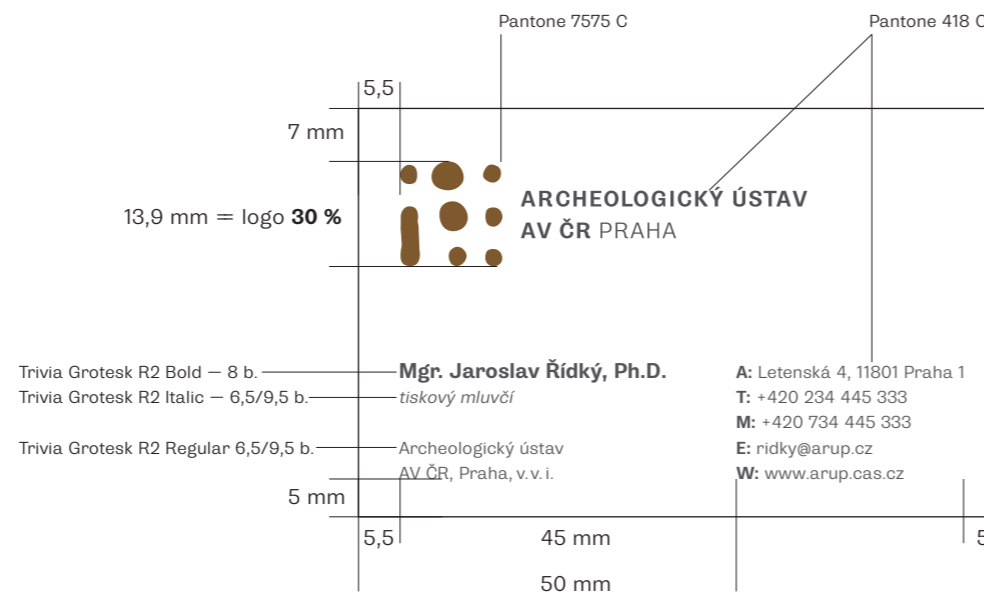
Pantone 7575 C

Pantone 418 C

5,5

7 mm

13,9 mm = logo **30 %**

ARCHEOLOGICKÝ ÚSTAV
AV ČR PRAHA

Trivia Grotesk R2 Bold — 8 b.
Trivia Grotesk R2 Italic — 6,5/9,5 b.
Trivia Grotesk R2 Regular 6,5/9,5 b.

**Mgr. Jaroslav Řídký, Ph.D.**
*tiskový mluvčí*
Archeologický ústav
AV ČR, Praha, v. v. i.

**A:** Letenská 4, 11801 Praha 1
**T:** +420 234 445 333
**M:** +420 734 445 333
**E:** ridky@arup.cz
**W:** www.arup.cas.cz

5 mm

5,5

45 mm

5

50 mm